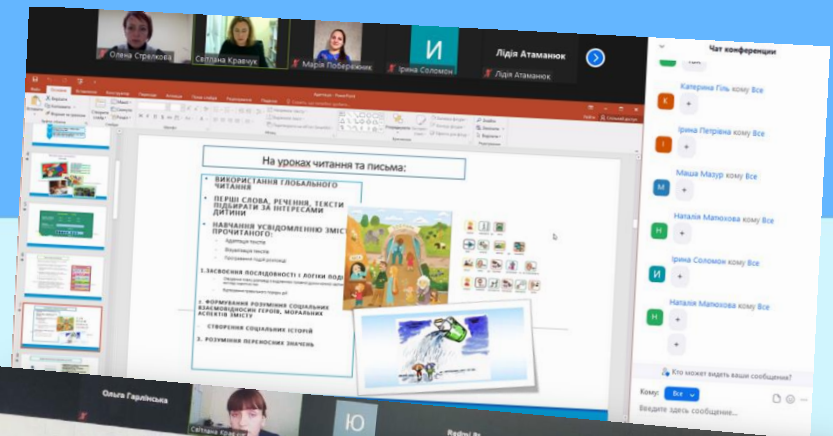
Олена Стрелкова
Світлана Кравчук
Марія Побережник
И
Ірина Соломон
Лідія Атаманюк
Лідія Атаманюк

Чат конференции

Катерина Гіль кому Все
+
Ірина Петрівна кому Все
+
Маша Мазур кому Все
+
Наталія Матюхова кому Все
+
Ірина Соломон кому Все
+
Наталія Матюхова кому Все
+
+

Кто может видеть ваши сообщения?
Кому: Все
Введите здесь сообщение...

На уроках читання та письма:

ВИКОРИСТАННЯ ГЛОБАЛЬНОГО ЧИТАННЯ

ПЕРШІ СЛОВА, РЕЧЕННЯ, ТЕКСТИ ПІДБИРАТИ ЗА ІНТЕРЕСАМИ ДИТИНИ

НАВЧАННЯ УСВІДОМЛЕНОМУ ЗМІСТ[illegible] ПРОЧИТАНОГО:
Адаптація тексту
Візуалізація тексту
Програвання подій розповіді

3.ЗАСВОЄННЯ ПОСЛІДОВНОСТІ І ЛОГІКИ ПОДІ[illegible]

4. ФОРМУВАННЯ РОЗУМІННЯ СОЦІАЛЬНИХ ВЗАЄМОВІДНОСИН ГЕРОЇВ, МОРАЛЬНИХ АСПЕКТІВ ЗМІСТУ

СТВОРЕННЯ СОЦІАЛЬНИХ ІСТОРІЙ

5. РОЗУМІННЯ ПЕРЕНОСНИХ ЗНАЧЕНЬ

Ольга Гарлінська
Світлана Кравчук
Ю